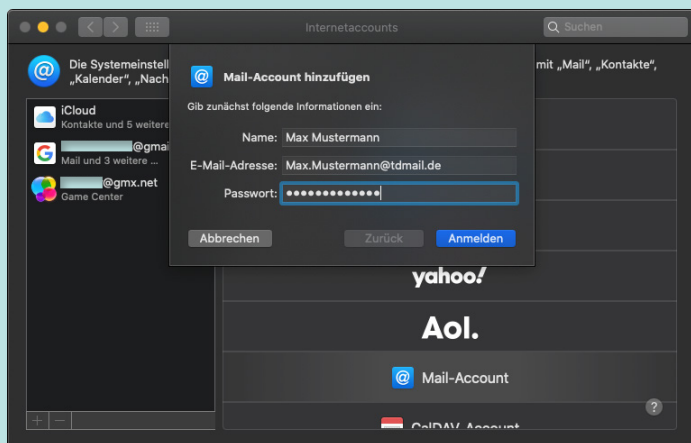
Internetaccounts

Suchen

Die Systemeinstell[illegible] mit „Mail", „Kontakte", „Kalender", „Nach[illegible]

iCloud
Kontakte und 5 weitere

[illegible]@gmai
Mail und 3 weitere ...

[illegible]@gmx.net
Game Center

Mail-Account hinzufügen

Gib zunächst folgende Informationen ein:

Name: Max Mustermann

E-Mail-Adresse: Max.Mustermann@tdmail.de

Passwort: ••••••••••••••

Abbrechen

Zurück

Anmelden

yahoo!

Aol.

Mail-Account

CalDAV-Account

?

+ −